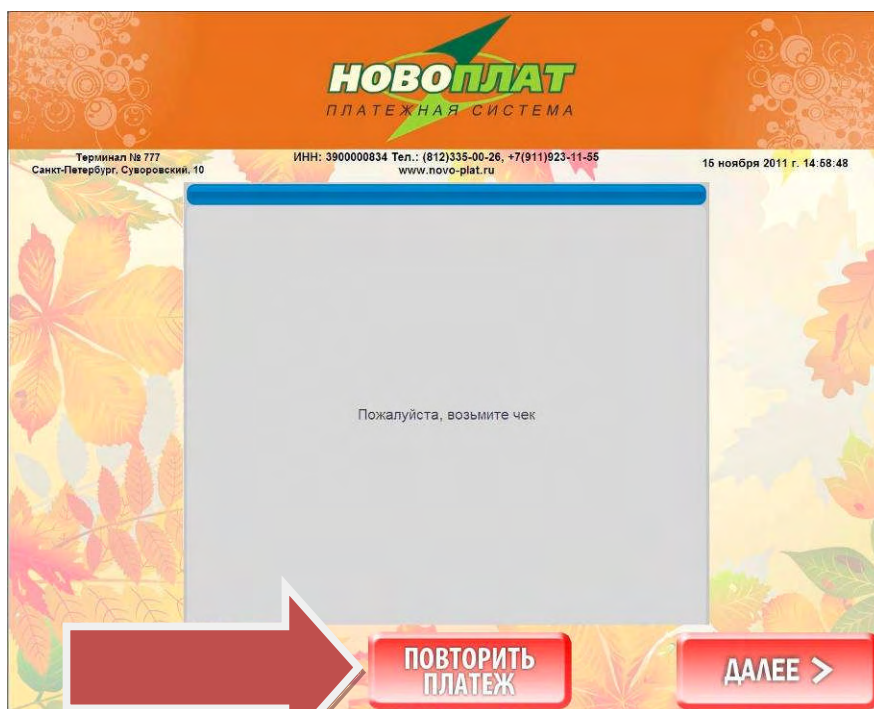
НОВОПЛАТ
ПЛАТЕЖНАЯ СИСТЕМА

Терминал № 777
Санкт-Петербург, Суворовский, 10

ИНН: 3900000834 Тел.: (812)335-00-26, +7(911)923-11-55
www.novo-plat.ru

15 ноября 2011 г. 14:58:48

Пожалуйста, возьмите чек

ПОВТОРИТЬ ПЛАТЕЖ

ДАЛЕЕ >